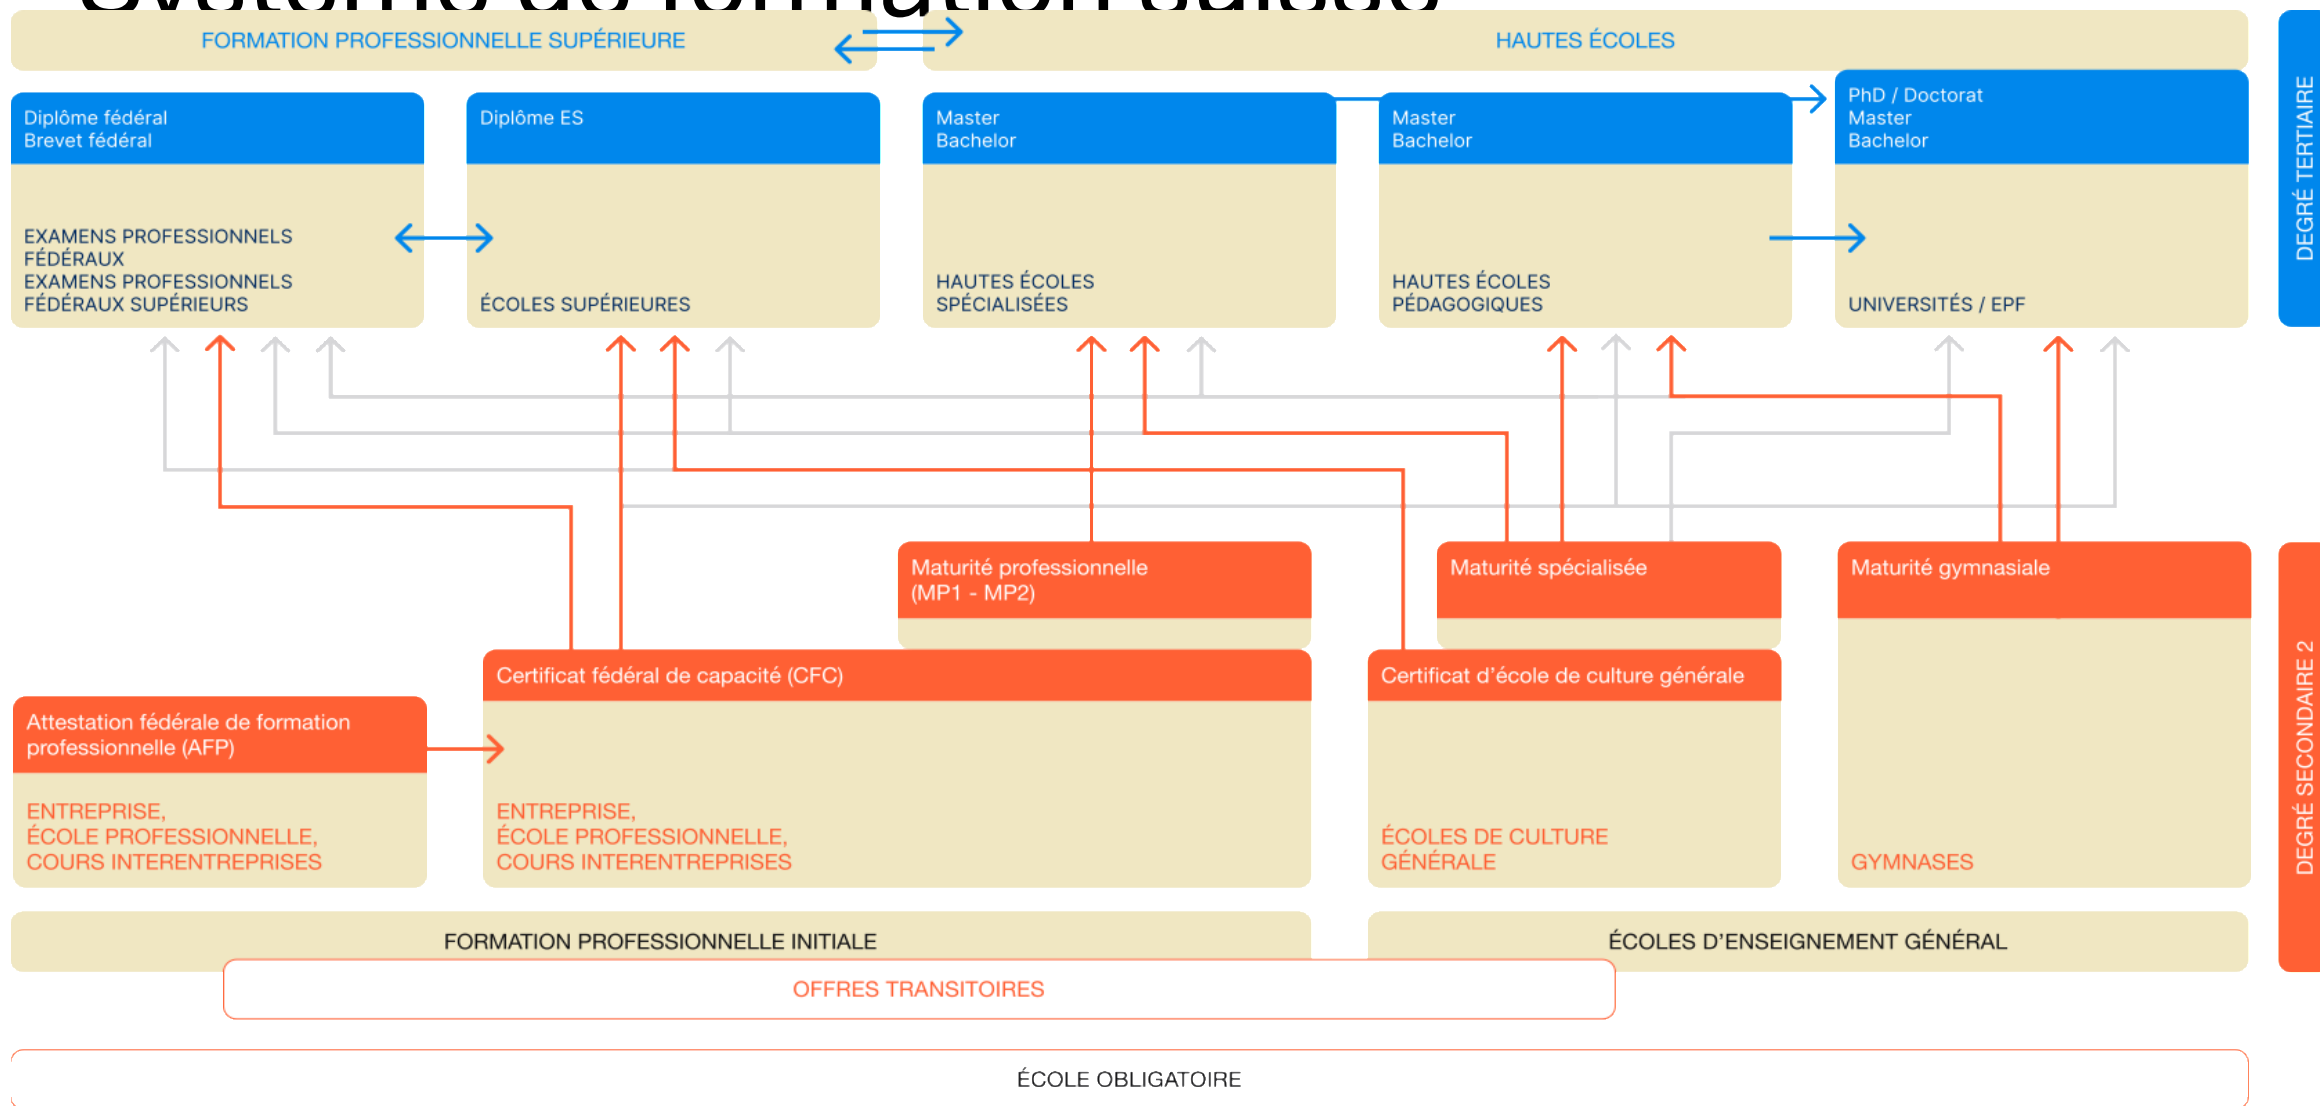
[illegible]

FORMATION PROFESSIONNELLE SUPÉRIEURE

HAUTES ÉCOLES

DEGRÉ TERTIAIRE

Diplôme fédéral
Brevet fédéral

EXAMENS PROFESSIONNELS FÉDÉRAUX
EXAMENS PROFESSIONNELS FÉDÉRAUX SUPÉRIEURS

Diplôme ES

ÉCOLES SUPÉRIEURES

Master
Bachelor

HAUTES ÉCOLES SPÉCIALISÉES

Master
Bachelor

HAUTES ÉCOLES PÉDAGOGIQUES

PhD / Doctorat
Master
Bachelor

UNIVERSITÉS / EPF

DEGRÉ SECONDAIRE 2

Maturité professionnelle (MP1 - MP2)

Maturité spécialisée

Maturité gymnasiale

Certificat fédéral de capacité (CFC)

ENTREPRISE,
ÉCOLE PROFESSIONNELLE,
COURS INTERENTREPRISES

Certificat d'école de culture générale

ÉCOLES DE CULTURE GÉNÉRALE

GYMNASES

Attestation fédérale de formation professionnelle (AFP)

ENTREPRISE,
ÉCOLE PROFESSIONNELLE,
COURS INTERENTREPRISES

FORMATION PROFESSIONNELLE INITIALE

ÉCOLES D'ENSEIGNEMENT GÉNÉRAL

OFFRES TRANSITOIRES

ÉCOLE OBLIGATOIRE